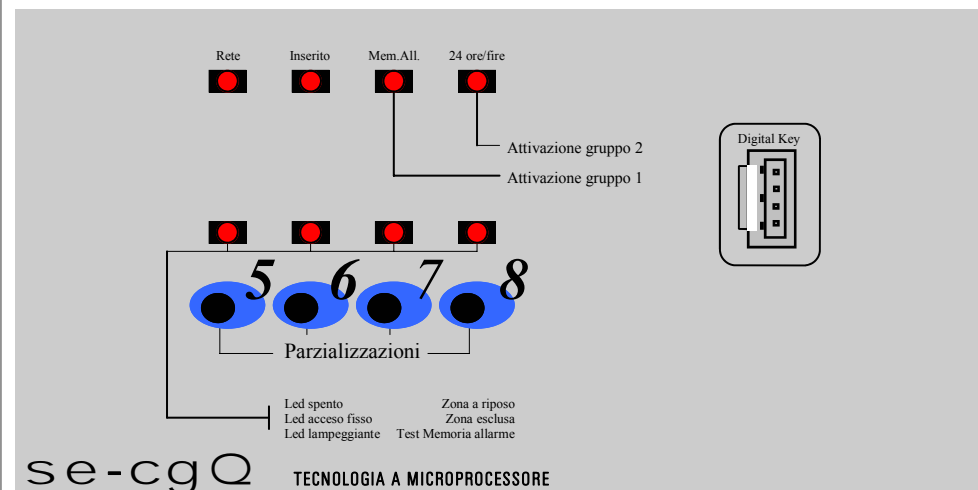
Rete Inserito Mem.All. 24 ore/fire

Attivazione gruppo 2
Attivazione gruppo 1

Digital Key

5 6 7 8

Parzializzazioni

Led spento Zona a riposo
Led acceso fisso Zona esclusa
Led lampeggiante Test Memoria allarme

se-cgQ TECNOLOGIA A MICROPROCESSORE